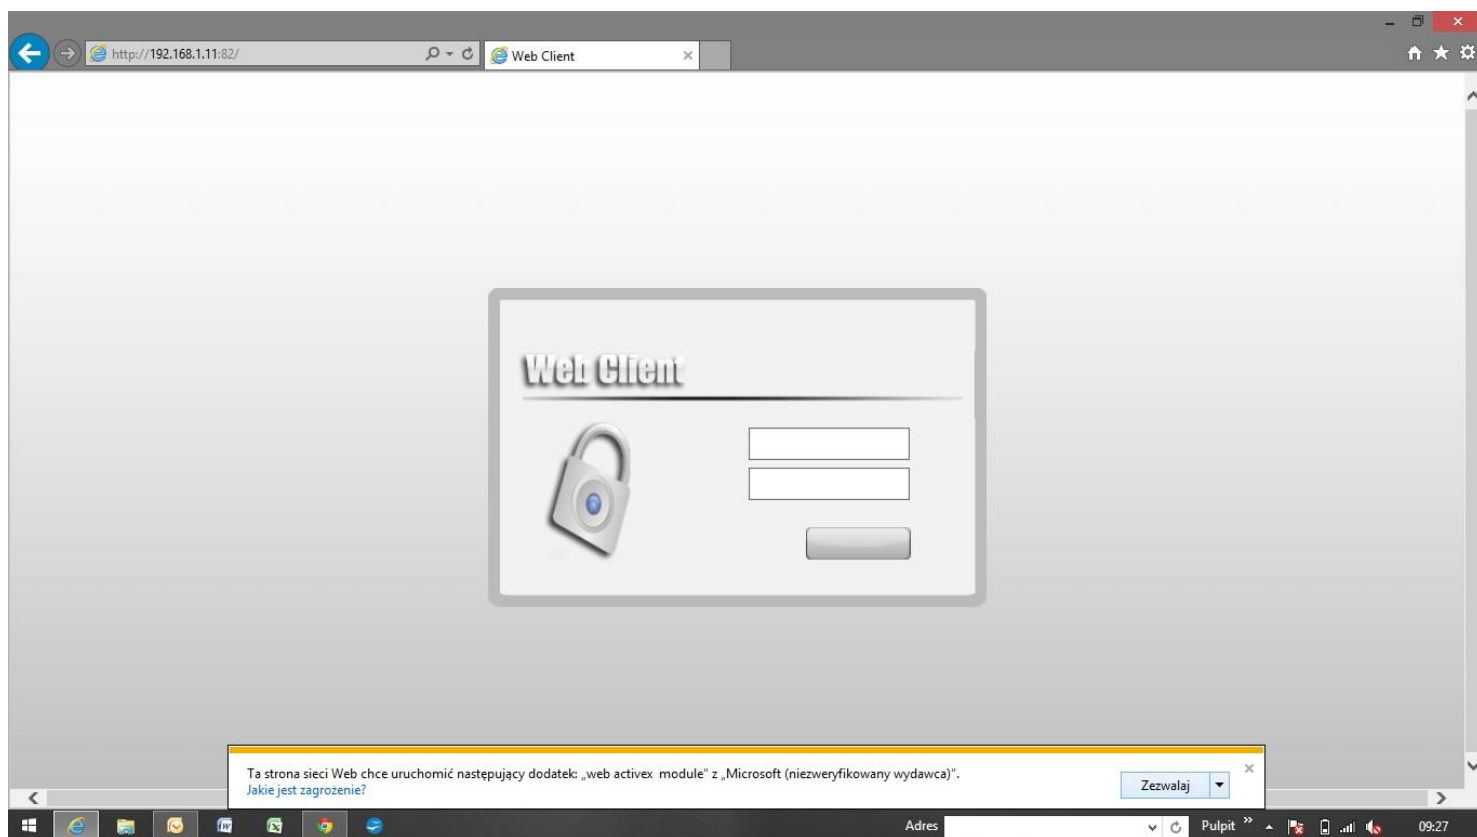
http://192.168.1.11:82/

Web Client

Web Client

Ta strona sieci Web chce uruchomić następujący dodatek: „web activex module" z „Microsoft (niezweryfikowany wydawca)".
Jakie jest zagrożenie?

Zezwalaj

Adres

Pulpit

09:27